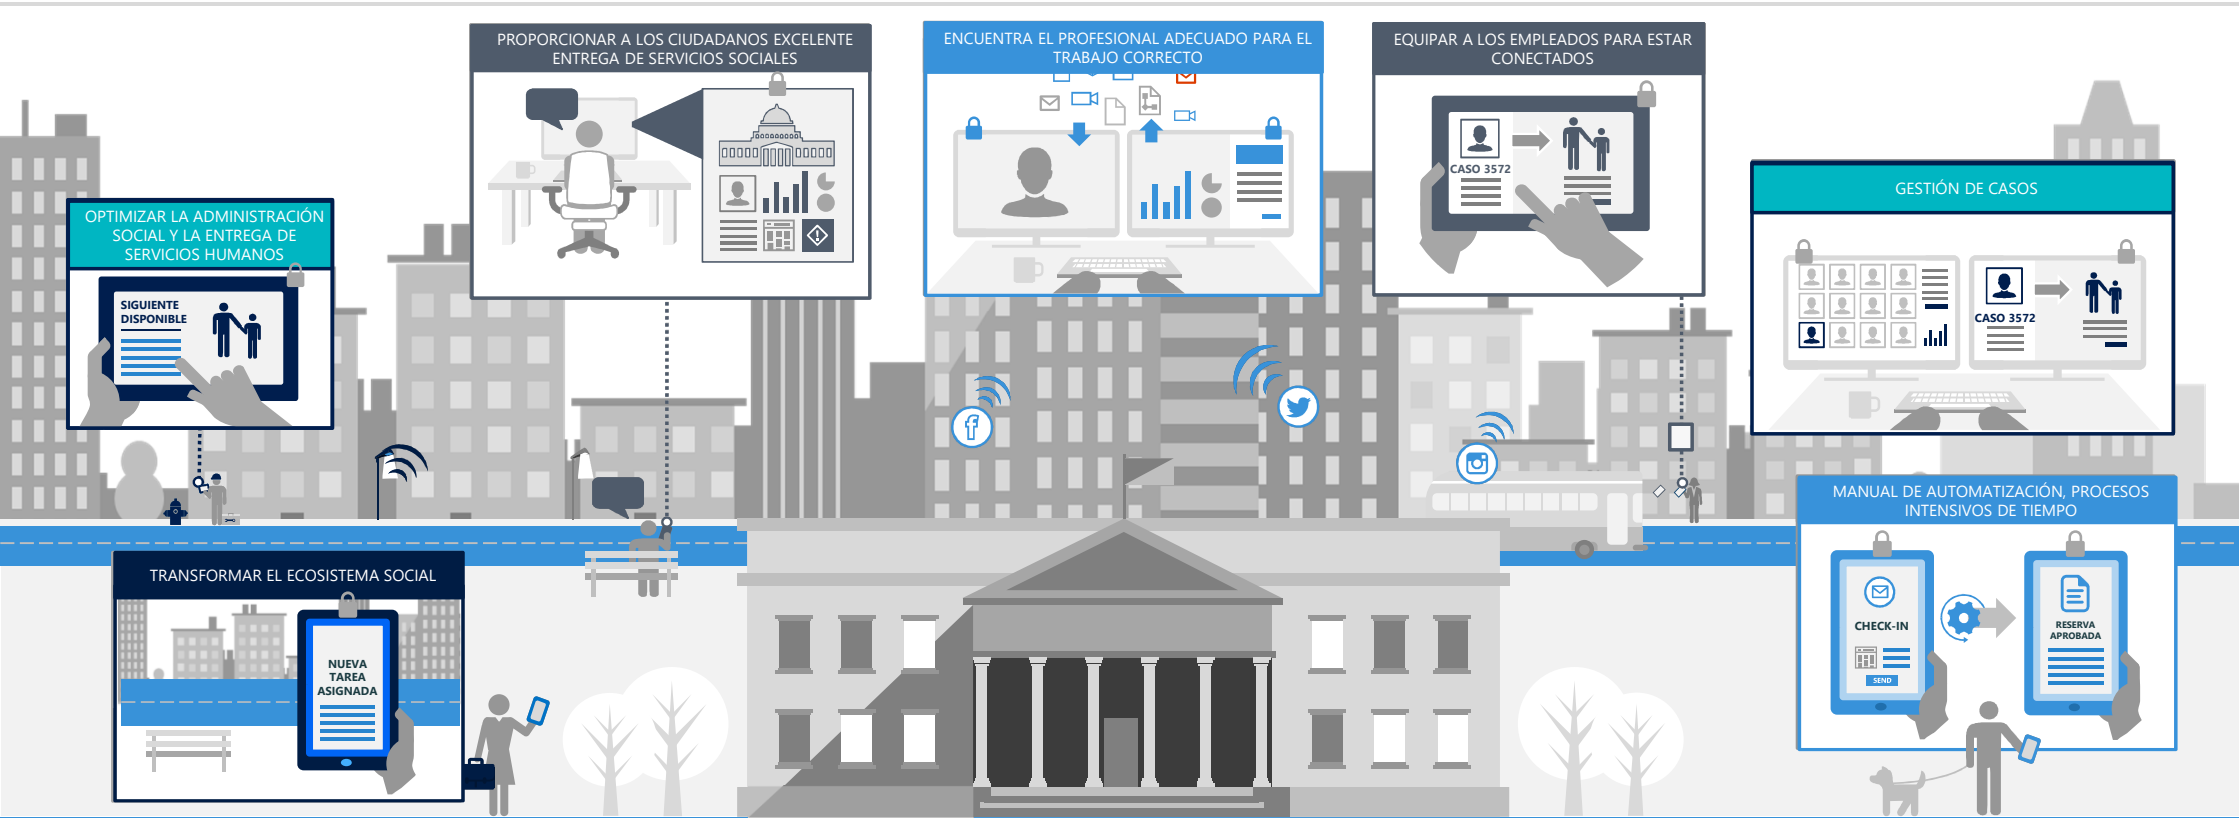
PROPORCIONAR A LOS CIUDADANOS EXCELENTE ENTREGA DE SERVICIOS SOCIALES

ENCUENTRA EL PROFESIONAL ADECUADO PARA EL TRABAJO CORRECTO

EQUIPAR A LOS EMPLEADOS PARA ESTAR CONECTADOS

CASO 3572

GESTIÓN DE CASOS

CASO 3572

OPTIMIZAR LA ADMINISTRACIÓN SOCIAL Y LA ENTREGA DE SERVICIOS HUMANOS

SIGUIENTE DISPONIBLE

MANUAL DE AUTOMATIZACIÓN, PROCESOS INTENSIVOS DE TIEMPO

CHECK-IN

SEND

RESERVA APROBADA

TRANSFORMAR EL ECOSISTEMA SOCIAL

NUEVA TAREA ASIGNADA